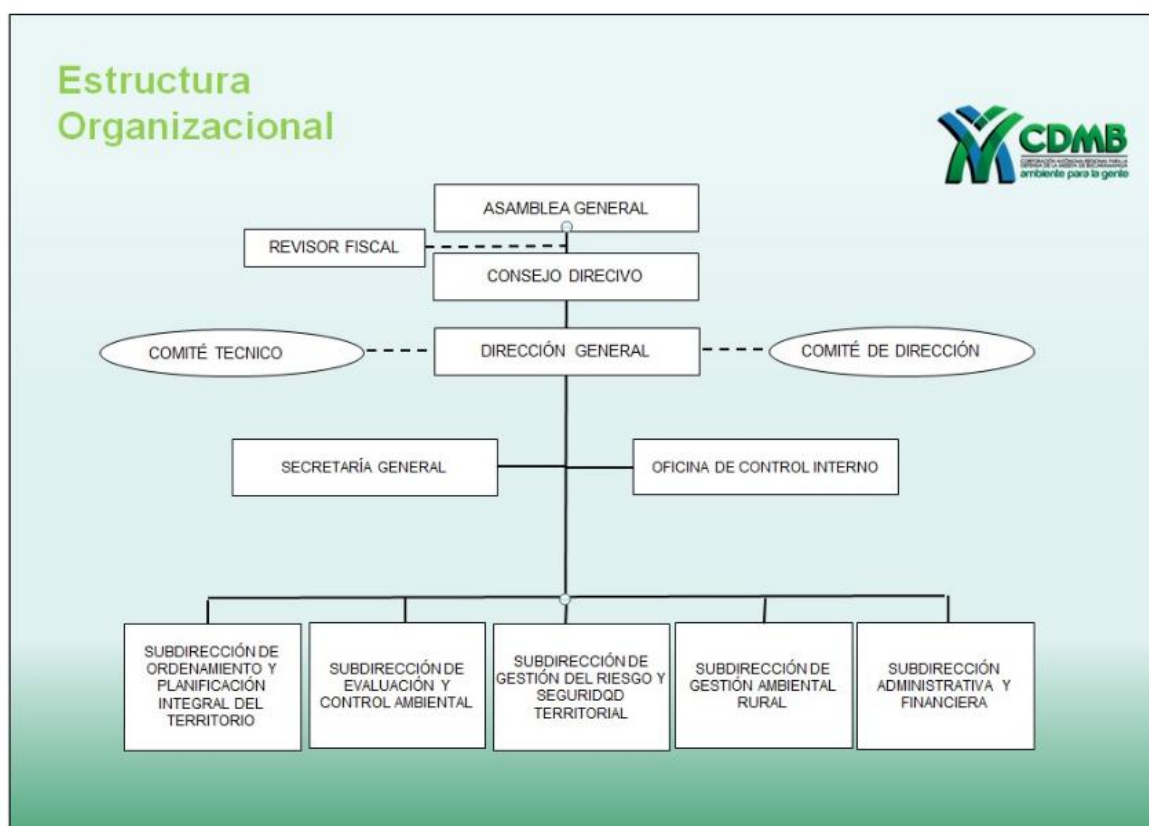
Estructura Organizacional

CDMB
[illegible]
ambiente para la gente

ASAMBLEA GENERAL

REVISOR FISCAL

CONSEJO DIRECIVO

COMITÉ TECNICO

DIRECCIÓN GENERAL

COMITÉ DE DIRECCIÓN

SECRETARÍA GENERAL

OFICINA DE CONTROL INTERNO

SUBDIRECCIÓN DE ORDENAMIENTO Y PLANIFICACIÓN INTEGRAL DEL TERRITORIO

SUBDIRECCIÓN DE EVALUACIÓN Y CONTROL AMBIENTAL

SUBDIRECCIÓN DE GESTIÓN DEL RIESGO Y SEGURIDQD TERRITORIAL

SUBDIRECCIÓN DE GESTIÓN AMBIENTAL RURAL

SUBDIRECCIÓN ADMINISTRATIVA Y FINANCIERA